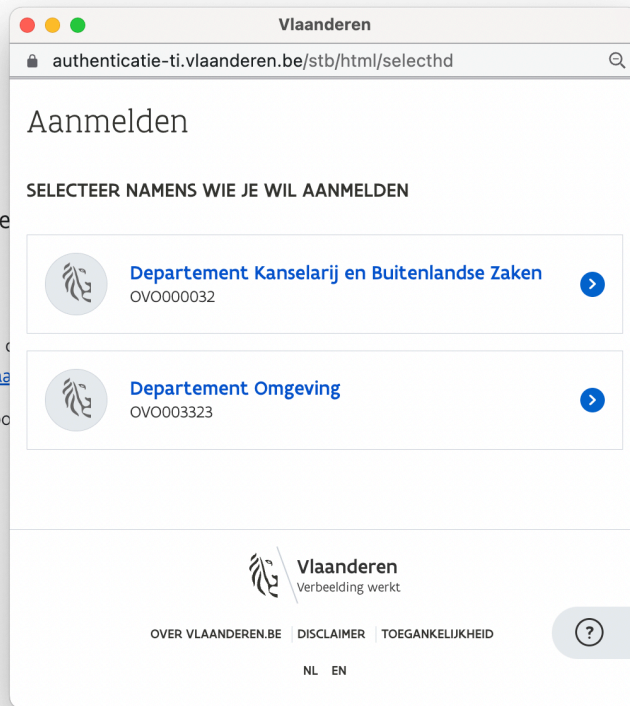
Vlaanderen

authenticatie-ti.vlaanderen.be/stb/html/selecthd

Aanmelden

SELECTEER NAMENS WIE JE WIL AANMELDEN

Departement Kanselarij en Buitenlandse Zaken
OVO000032

Departement Omgeving
OVO003323

Vlaanderen
Verbeelding werkt

OVER VLAANDEREN.BE | DISCLAIMER | TOEGANKELIJKHEID

?

NL EN